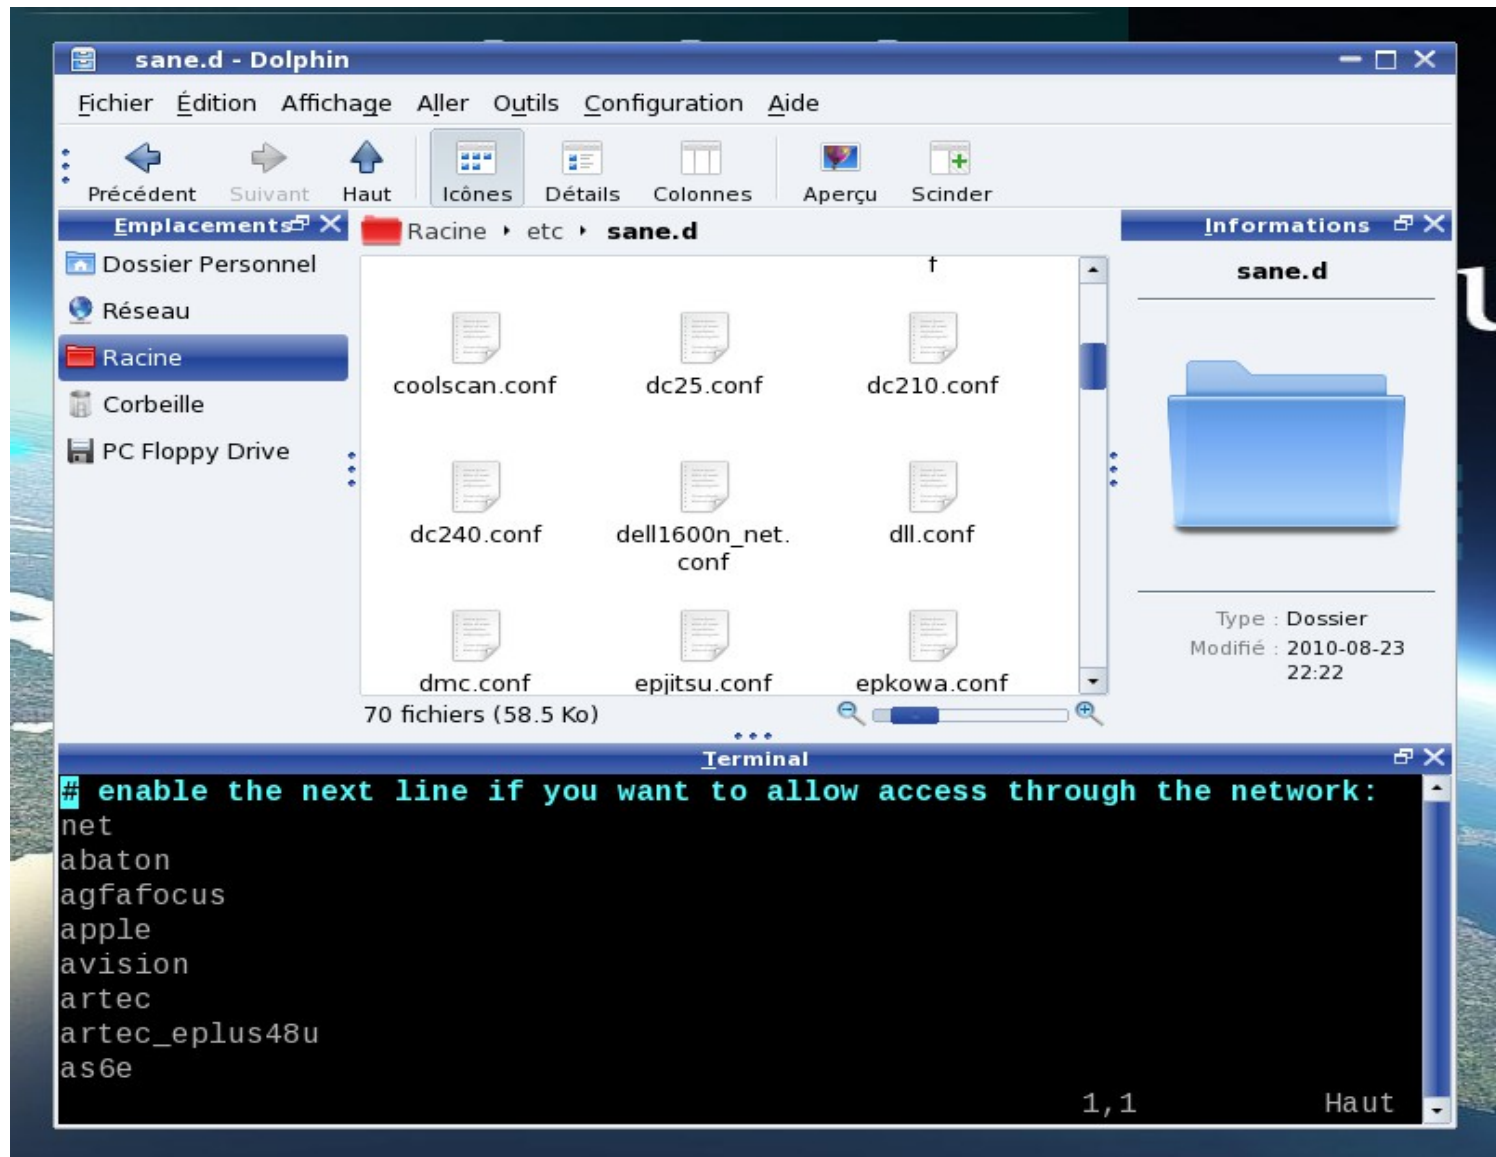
sane.d - Dolphin

Fichier Édition Affichage Aller Outils Configuration Aide

Précédent Suivant Haut Icônes Détails Colonnes Aperçu Scinder

Emplacements

Dossier Personnel
Réseau
Racine
Corbeille
PC Floppy Drive

Racine ‣ etc ‣ sane.d

coolscan.conf
dc25.conf
dc210.conf
dc240.conf
dell1600n_net.conf
dll.conf
dmc.conf
epjitsu.conf
epkowa.conf

70 fichiers (58.5 Ko)

Informations

sane.d

Type : Dossier
Modifié : 2010-08-23 22:22

Terminal

# enable the next line if you want to allow access through the network:
net
abaton
agfafocus
apple
avision
artec
artec_eplus48u
as6e
1,1 Haut